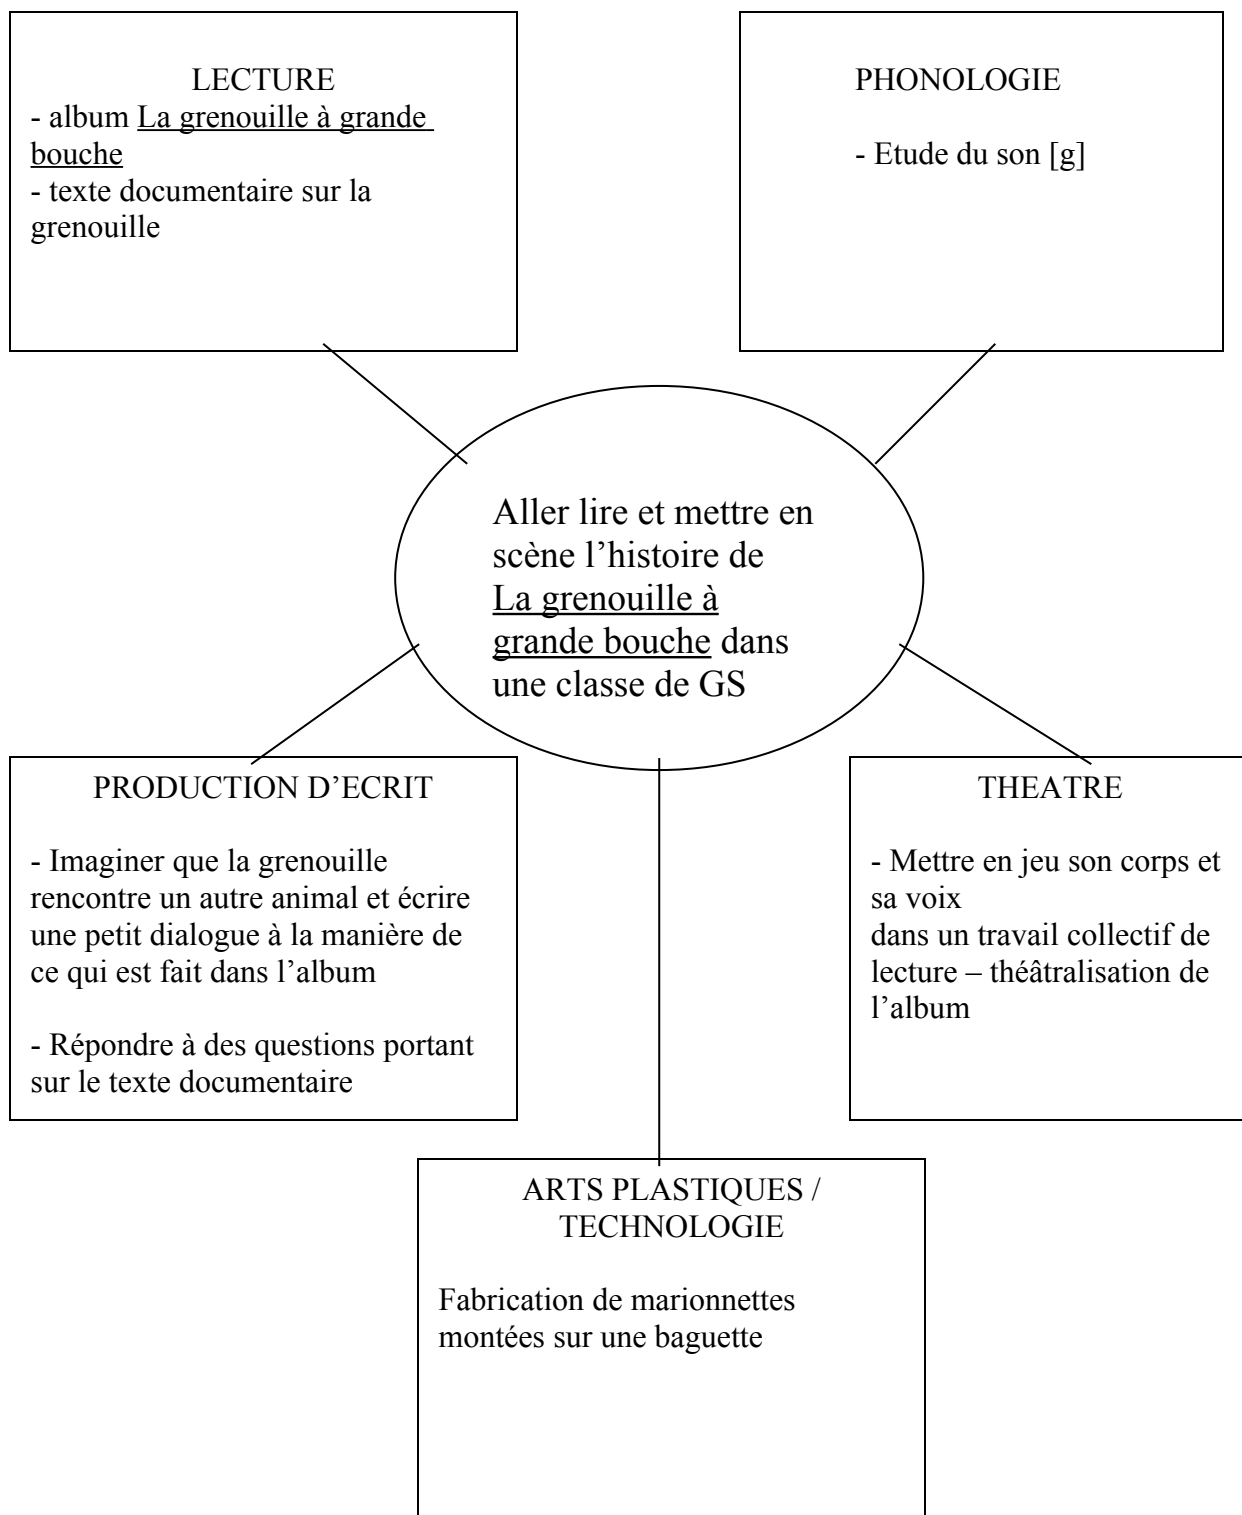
LECTURE
- album La grenouille à grande bouche
- texte documentaire sur la grenouille

PHONOLOGIE

- Etude du son [g]

Aller lire et mettre en scène l'histoire de La grenouille à grande bouche dans une classe de GS

PRODUCTION D'ECRIT

- Imaginer que la grenouille rencontre un autre animal et écrire une petit dialogue à la manière de ce qui est fait dans l'album

- Répondre à des questions portant sur le texte documentaire

THEATRE

- Mettre en jeu son corps et sa voix
dans un travail collectif de lecture – théâtralisation de l'album

ARTS PLASTIQUES / TECHNOLOGIE

Fabrication de marionnettes montées sur une baguette